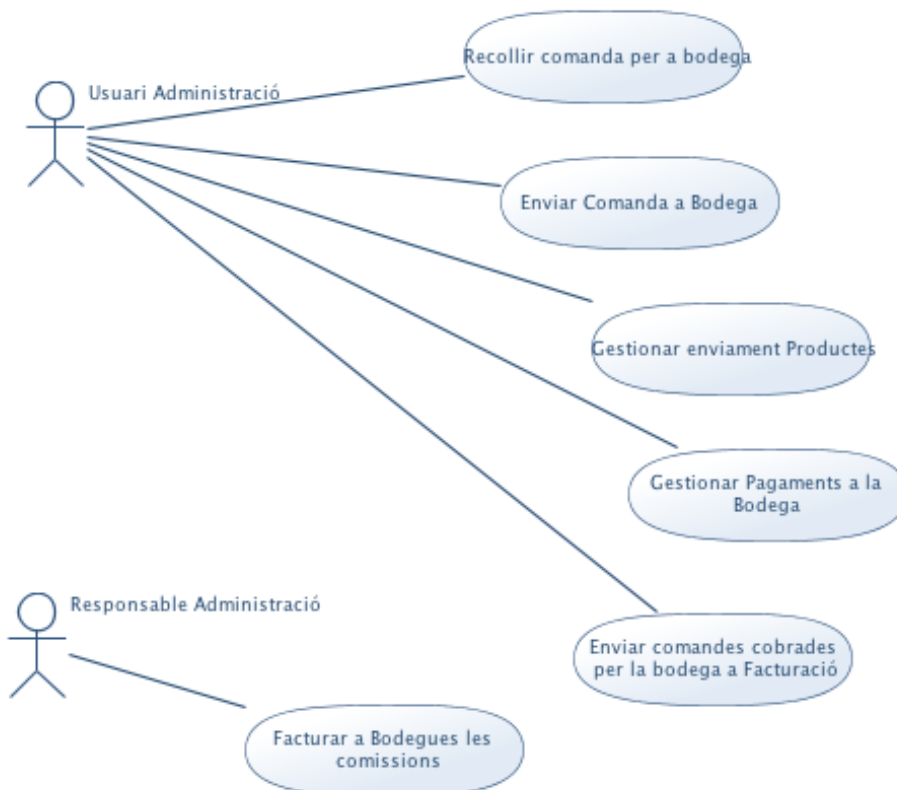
Usuari Administració

Recollir comanda per a bodega

Enviar Comanda a Bodega

Gestionar enviament Productes

Gestionar Pagaments a la Bodega

Enviar comandes cobrades per la bodega a Facturació

Responsable Administració

Facturar a Bodegues les comissions